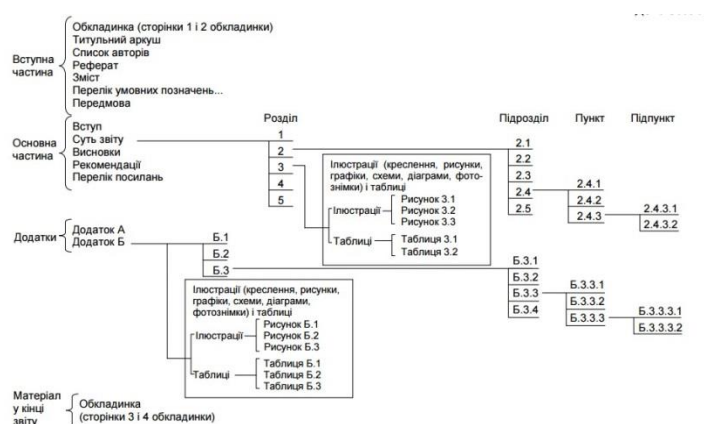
Вступна частина
Обкладинка (сторінки 1 і 2 обкладинки)
Титульний аркуш
Список авторів
Реферат
Зміст
Перелік умовних позначень...
Передмова

Основна частина
Вступ
Суть звіту
Висновки
Рекомендації
Перелік посилань

Розділ
1
2
3
4
5

Ілюстрації (креслення, рисунки, графіки, схеми, діаграми, фотознімки) і таблиці
Ілюстрації
Рисунок 3.1
Рисунок 3.2
Рисунок 3.3
Таблиці
Таблиця 3.1
Таблиця 3.2

Підрозділ
2.1
2.2
2.3
2.4
2.5

Пункт
2.4.1
2.4.2
2.4.3

Підпункт
2.4.3.1
2.4.3.2

Додатки
Додаток А
Додаток Б

Б.1
Б.2
Б.3

Ілюстрації (креслення, рисунки, графіки, схеми, діаграми, фотознімки) і таблиці
Ілюстрації
Рисунок Б.1
Рисунок Б.2
Рисунок Б.3
Таблиці
Таблиця Б.1
Таблиця Б.2
Таблиця Б.3

Б.3.1
Б.3.2
Б.3.3
Б.3.4

Б.3.3.1
Б.3.3.2
Б.3.3.3

Б.3.3.3.1
Б.3.3.3.2

Матеріал у кінці звіту
Обкладинка
(сторінки 3 і 4 обкладинки)